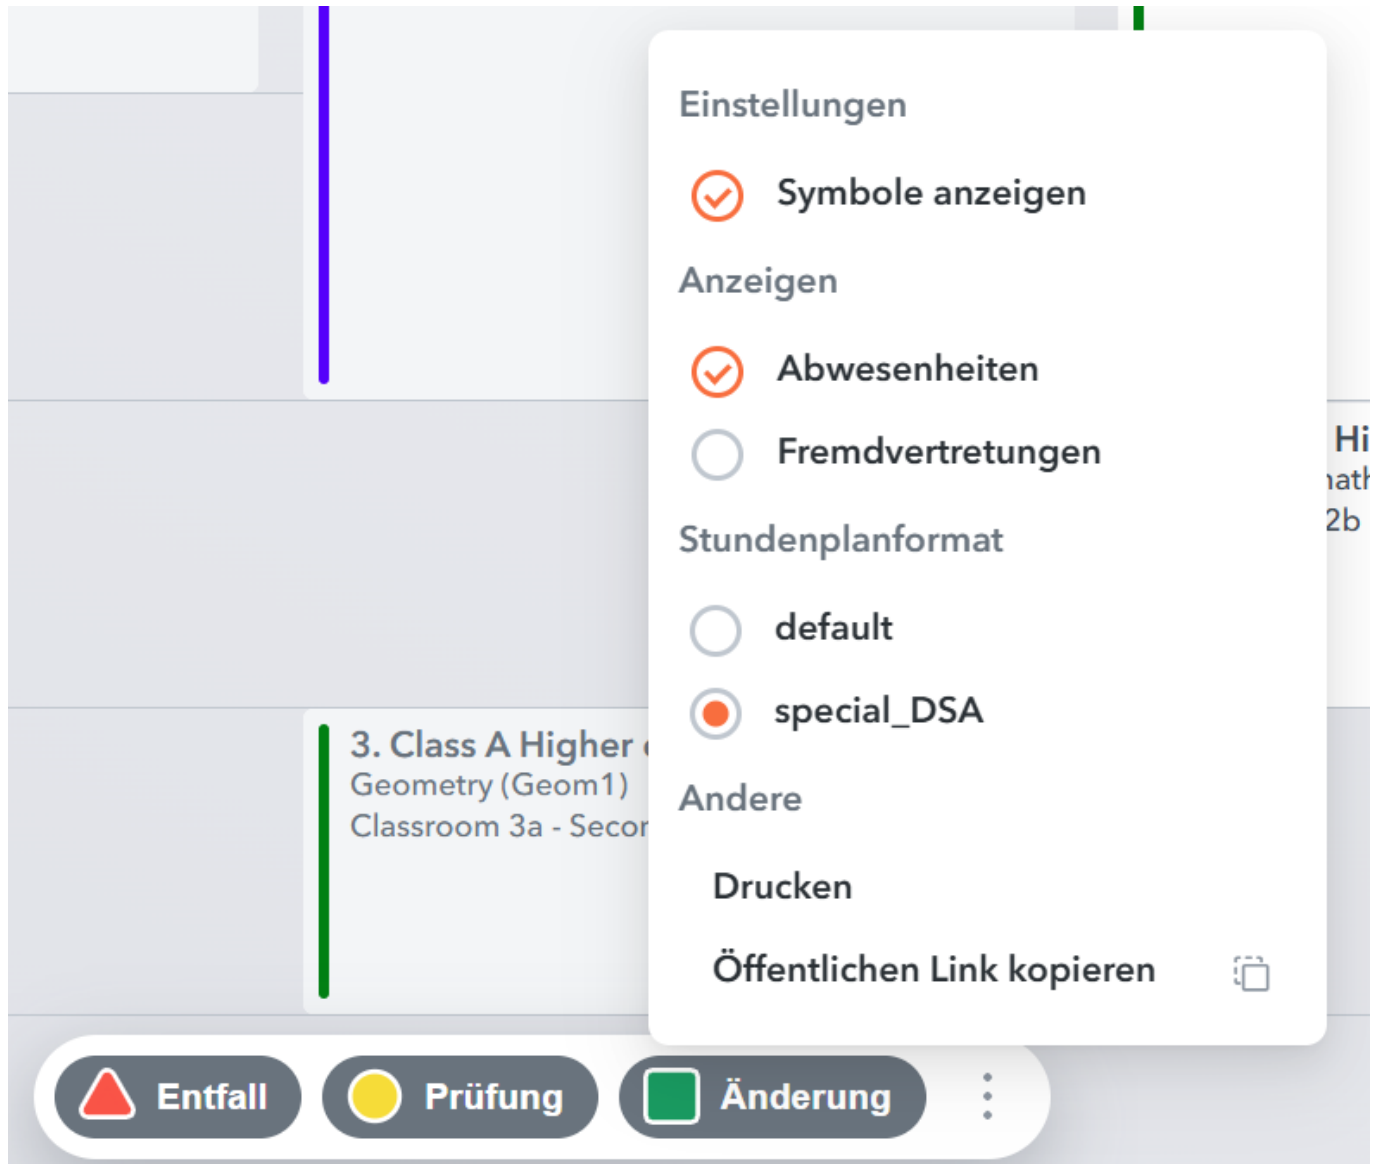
Einstellungen

Symbole anzeigen

Anzeigen

Abwesenheiten

Fremdvertretungen

Stundenplanformat

default

special_DSA

Andere

Drucken

Öffentlichen Link kopieren

Hi
nath
2b

3. Class A Higher
Geometry (Geom1)
Classroom 3a - Secor

Entfall

Prüfung

Änderung